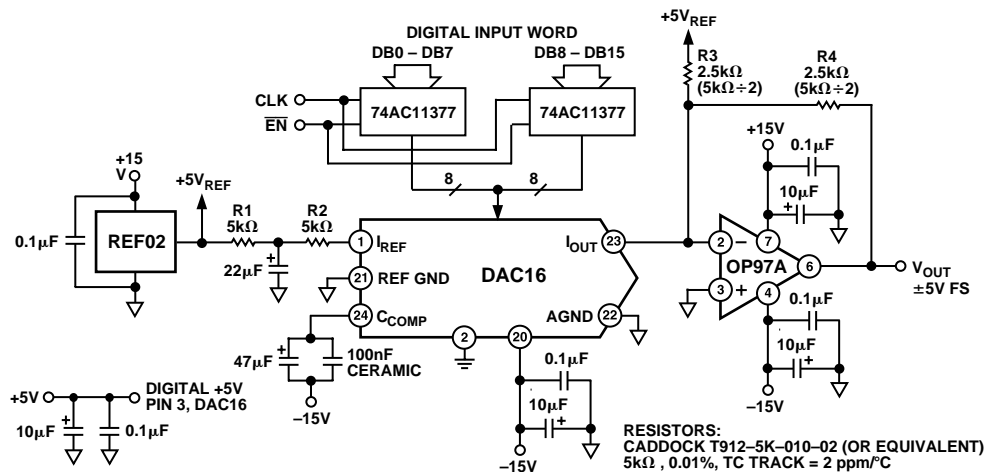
DIGITAL INPUT WORD

DB0 – DB7

DB8 – DB15

CLK

$\overline{EN}$

74AC11377

74AC11377

8

8

$+5V_{REF}$

R3 2.5kΩ (5kΩ÷2)

R4 2.5kΩ (5kΩ÷2)

+15V

0.1μF

10μF

+15 V

$+5V_{REF}$

0.1μF

REF02

R1 5kΩ

R2 5kΩ

1 $I_{REF}$

22μF

21 REF GND

DAC16

$I_{OUT}$ 23

2 –

7

OP97A

6

$V_{OUT}$ ±5V FS

3 +

4

0.1μF

24 $C_{COMP}$

2

20

AGND 22

47μF

100nF CERAMIC

–15V

0.1μF

10μF

10μF

–15V

+5V

DIGITAL +5V PIN 3, DAC16

10μF

0.1μF

–15V

RESISTORS:
CADDOCK T912–5K–010–02 (OR EQUIVALENT)
5kΩ , 0.01%, TC TRACK = 2 ppm/°C